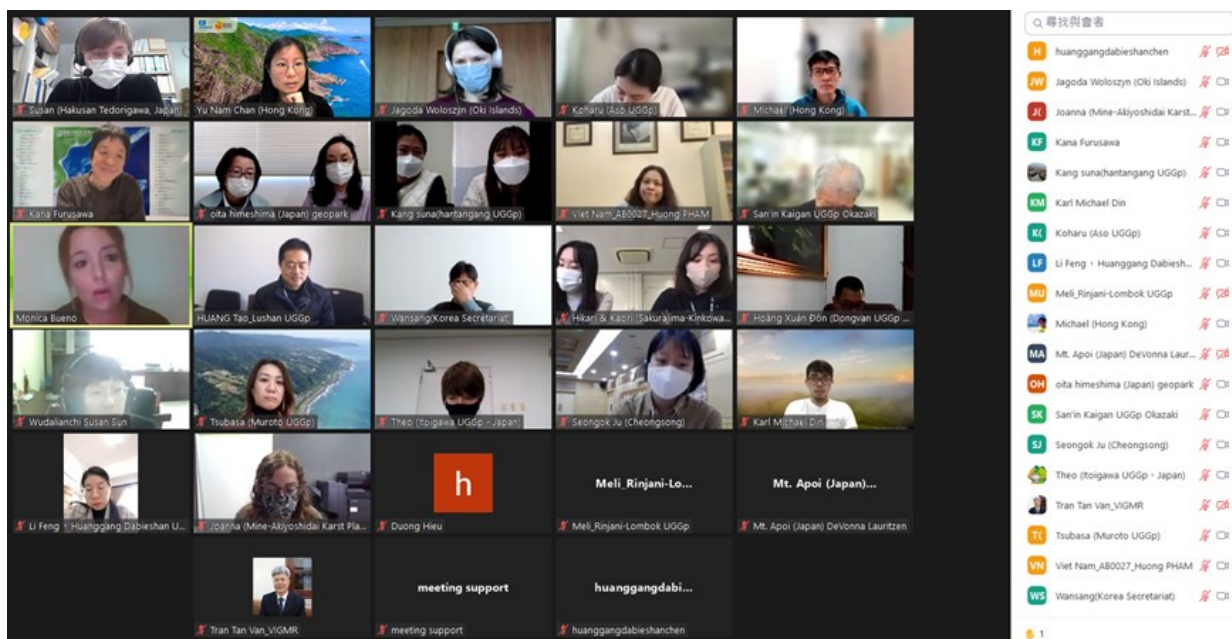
Susan (Hakusan Tedorigawa, Japan)
Yu Nam Chan (Hong Kong)
Jagoda Woloszyn (Oki Islands)
Koharu (Aso UGGp)
Michael (Hong Kong)
Kana Furusawa
oita himeshima (Japan) geopark
Kang suna(hantangang UGGp)
Viet Nam_AB0027_Huong PHAM
San'in Kaigan UGGp Okazaki
Monica Bueno
HUANG Tao_Lushan UGGp
Wansang(Korea Secretariat)
Hikari & Kaori (Sakurajima-Kinkowa...
Hoàng Xuân Đôn (Dongvan UGGp ...
Wudalianchi Susan Sun
Tsubasa (Muroto UGGp)
Theo (Itoigawa UGGp - Japan)
Seongok Ju (Cheongsong)
Karl Michael Din
Li Feng · Huanggang Dabieshan U...
Joanna (Mine-Akiyoshidai Karst Pla...
h
Duong Hieu
Meli_Rinjani-Lo...
Meli_Rinjani-Lombok UGGp
Mt. Apoi (Japan)...
Mt. Apoi (Japan) DeVonna Lauritzen
Tran Tan Van_VIGMR
meeting support
meeting support
huanggangdabi...
huanggangdabieshanchen

尋找與會者
huanggangdabieshanchen
Jagoda Woloszyn (Oki Islands)
Joanna (Mine-Akiyoshidai Karst...
Kana Furusawa
Kang suna(hantangang UGGp)
Karl Michael Din
Koharu (Aso UGGp)
Li Feng · Huanggang Dabiesh...
Meli_Rinjani-Lombok UGGp
Michael (Hong Kong)
Mt. Apoi (Japan) DeVonna Laur...
oita himeshima (Japan) geopark
San'in Kaigan UGGp Okazaki
Seongok Ju (Cheongsong)
Theo (Itoigawa UGGp - Japan)
Tran Tan Van_VIGMR
Tsubasa (Muroto UGGp)
Viet Nam_AB0027_Huong PHAM
Wansang(Korea Secretariat)
1